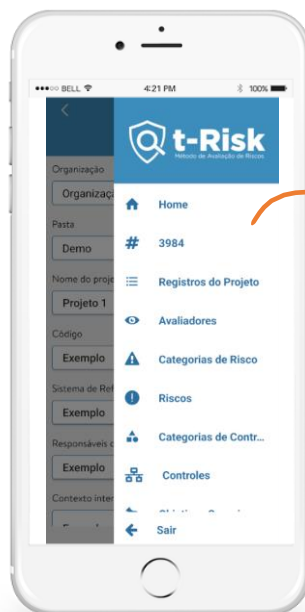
●●●○○ BELL 4:21 PM 100%

t-Risk
Método de Avaliação de Riscos

Organização
Organizaç
Pasta
Demo
Nome do proje
Projeto 1
Código
Exemplo
Sistema de Ref
Exemplo
Responsáveis
Exemplo
Contexto inter

Home
3984
Registros do Projeto
Avaliadores
Categorias de Risco
Riscos
Categorias de Contr...
Controles
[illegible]
Sair